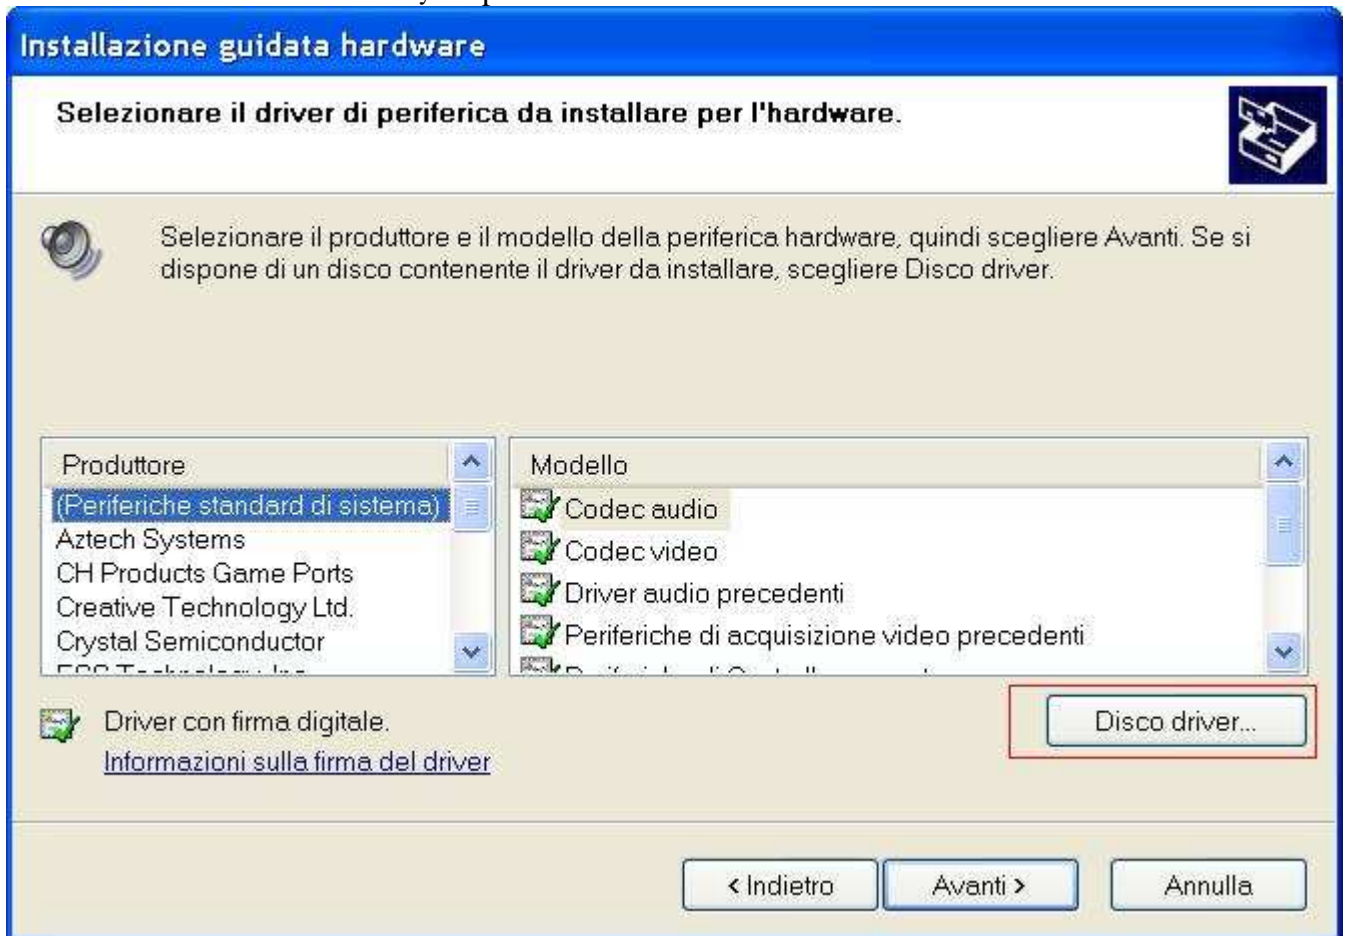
Installazione guidata hardware

Selezionare il driver di periferica da installare per l'hardware.

Selezionare il produttore e il modello della periferica hardware, quindi scegliere Avanti. Se si dispone di un disco contenente il driver da installare, scegliere Disco driver.

| Produttore |
|---|
| (Periferiche standard di sistema) |
| Aztech Systems |
| CH Products Game Ports |
| Creative Technology Ltd. |
| Crystal Semiconductor |
| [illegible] |

| Modello |
|---|
| Codec audio |
| Codec video |
| Driver audio precedenti |
| Periferiche di acquisizione video precedenti |
| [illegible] |

Driver con firma digitale.
Informazioni sulla firma del driver

Disco driver...

< Indietro
Avanti >
Annulla